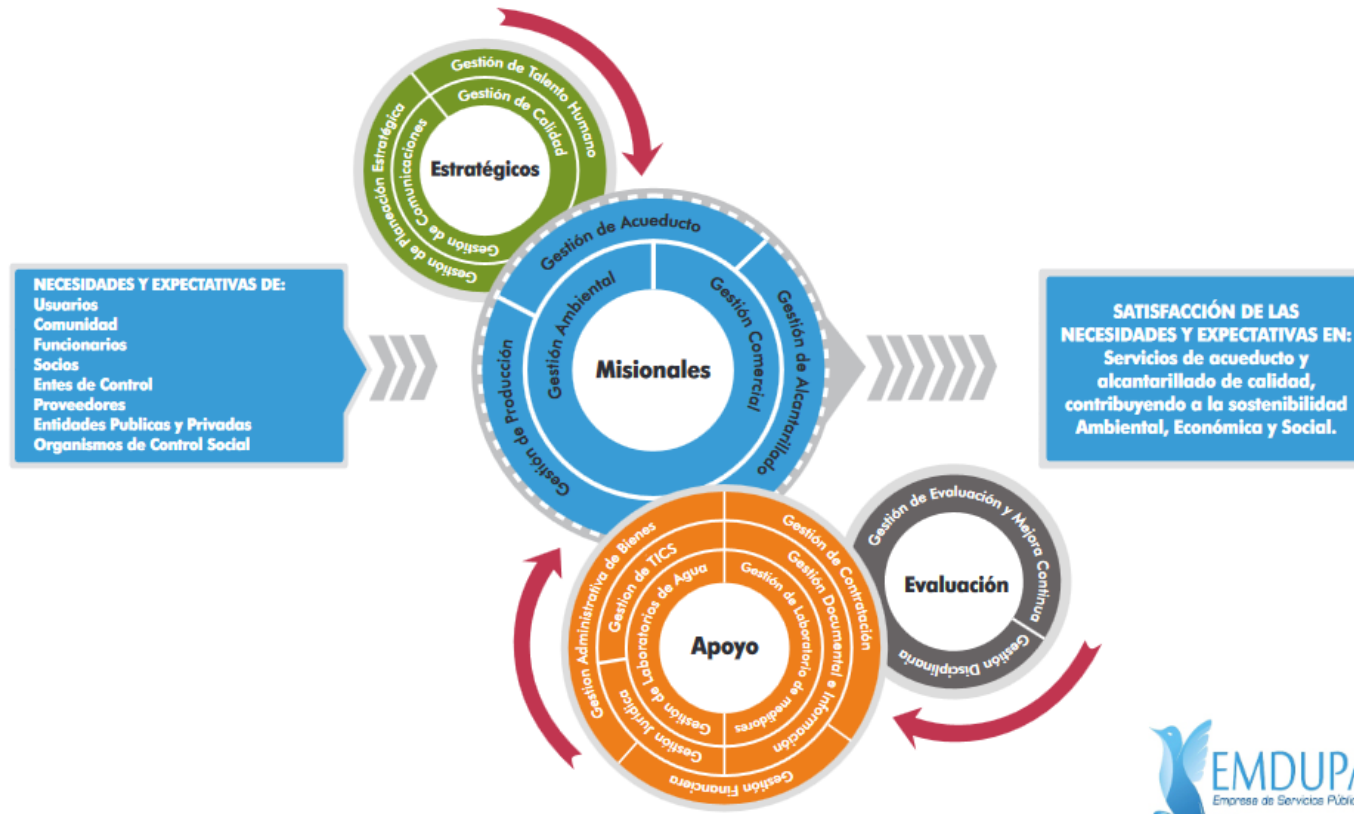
NECESIDADES Y EXPECTATIVAS DE:
Usuarios
Comunidad
Funcionarios
Socios
Entes de Control
Proveedores
Entidades Publicas y Privadas
Organismos de Control Social

Estratégicos
Gestión de Talento Humano
Gestión de Calidad
Gestión de Planeación Estratégica
Gestión de Comunicaciones

Misionales
Gestión de Acueducto
Gestión Ambiental
Gestión Comercial
Gestión de Alcantarillado
Gestión de Producción

Apoyo
Gestión Administrativa de Bienes
Gestión de TICS
Gestión de Laboratorios de Agua
Gestión de Contratación
Gestión Documental e Información
Gestión de Laboratorio de medidores
Gestión Jurídica
Gestión Financiera

Evaluación
Gestión de Evaluación y Mejora Continua
Gestión Disciplinaria

SATISFACCIÓN DE LAS NECESIDADES Y EXPECTATIVAS EN:
Servicios de acueducto y alcantarillado de calidad, contribuyendo a la sostenibilidad Ambiental, Económica y Social.

EMDUPA
Empresa de Servicios Públi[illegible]